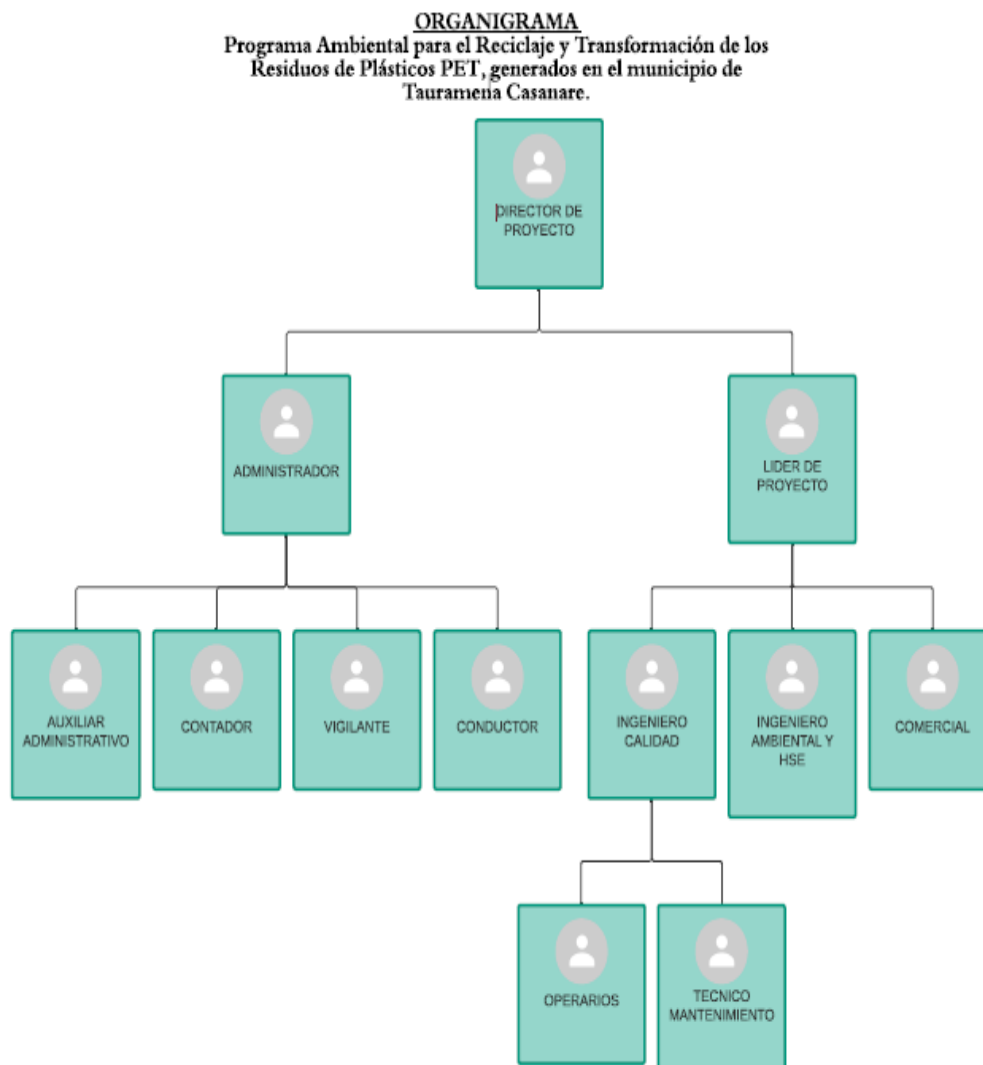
ORGANIGRAMA
Programa Ambiental para el Reciclaje y Transformación de los Residuos de Plásticos PET, generados en el municipio de Tauramena Casanare.

DIRECTOR DE PROYECTO

ADMINISTRADOR

LIDER DE PROYECTO

AUXILIAR ADMINISTRATIVO

CONTADOR

VIGILANTE

CONDUCTOR

INGENIERO CALIDAD

INGENIERO AMBIENTAL Y HSE

COMERCIAL

OPERARIOS

TECNICO MANTENIMIENTO